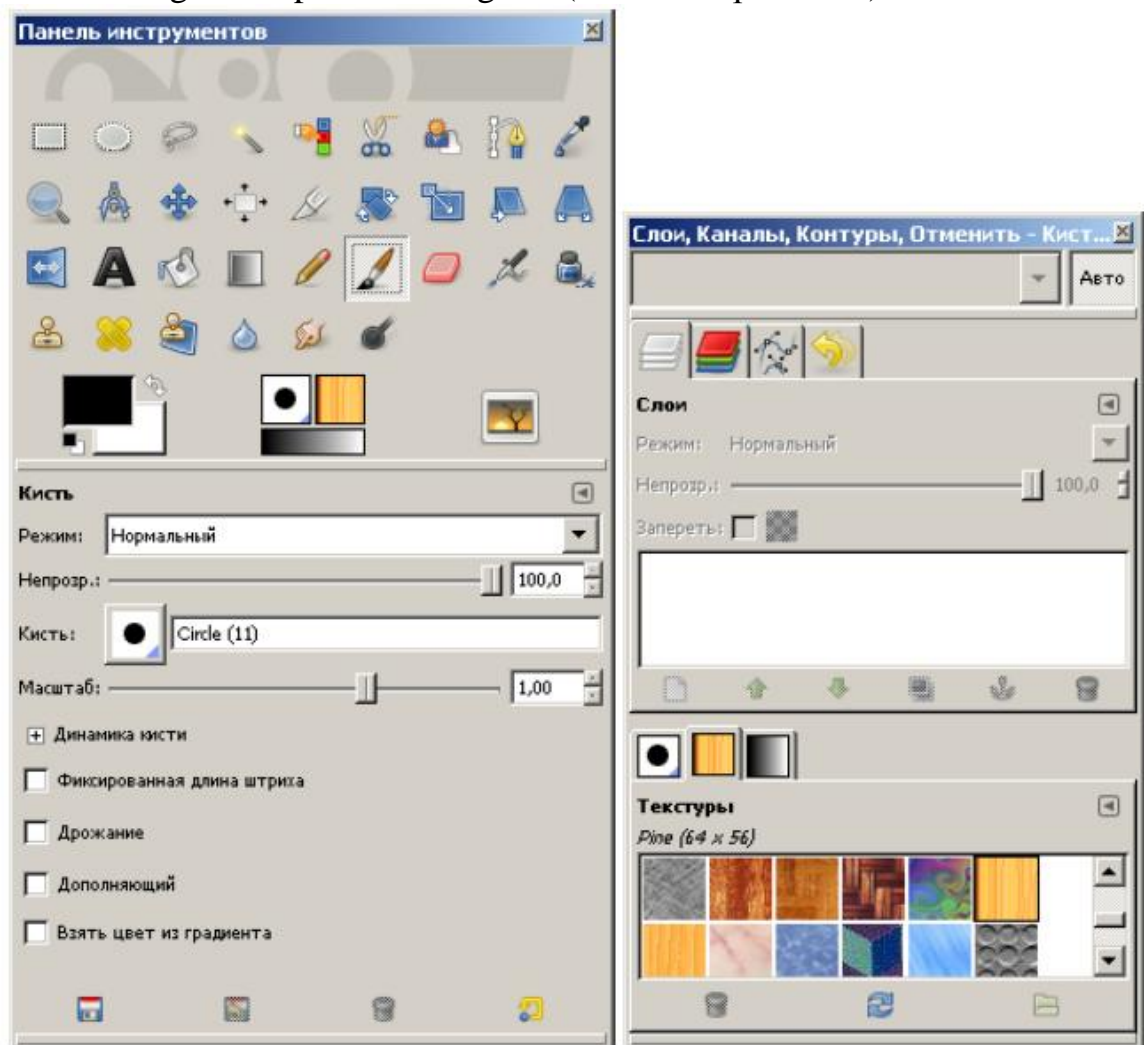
Панель инструментов

Кисть

Режим: Нормальный

Непрозр.: 100,0

Кисть: Circle (11)

Масштаб: 1,00

Динамика кисти

Фиксированная длина штриха

Дрожание

Дополняющий

Взять цвет из градиента

Слои, Каналы, Контуры, Отменить - Кист...

Авто

Слои

Режим: Нормальный

Непрозр.: 100,0

Запереть:

Текстуры

Pine (64 × 56)